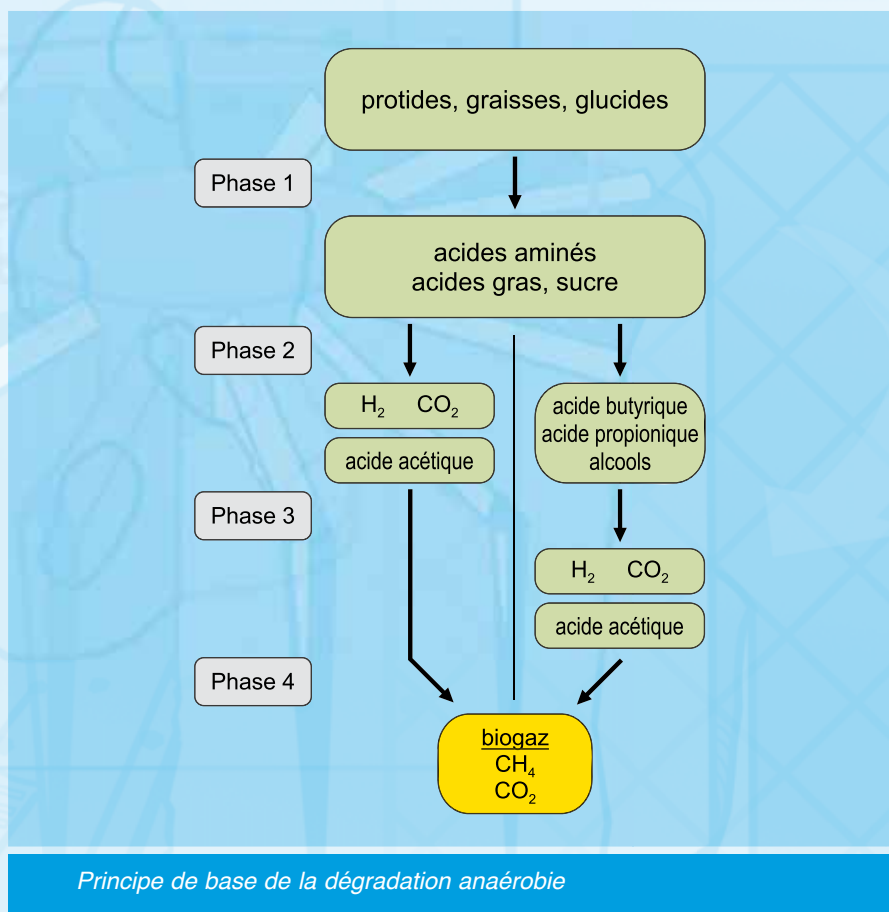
protides, graisses, glucides

Phase 1

acides aminés
acides gras, sucre

Phase 2

$H_2$ $CO_2$

acide acétique

acide butyrique
acide propionique
alcools

Phase 3

$H_2$ $CO_2$

acide acétique

Phase 4

biogaz
$CH_4$
$CO_2$

Principe de base de la dégradation anaérobie